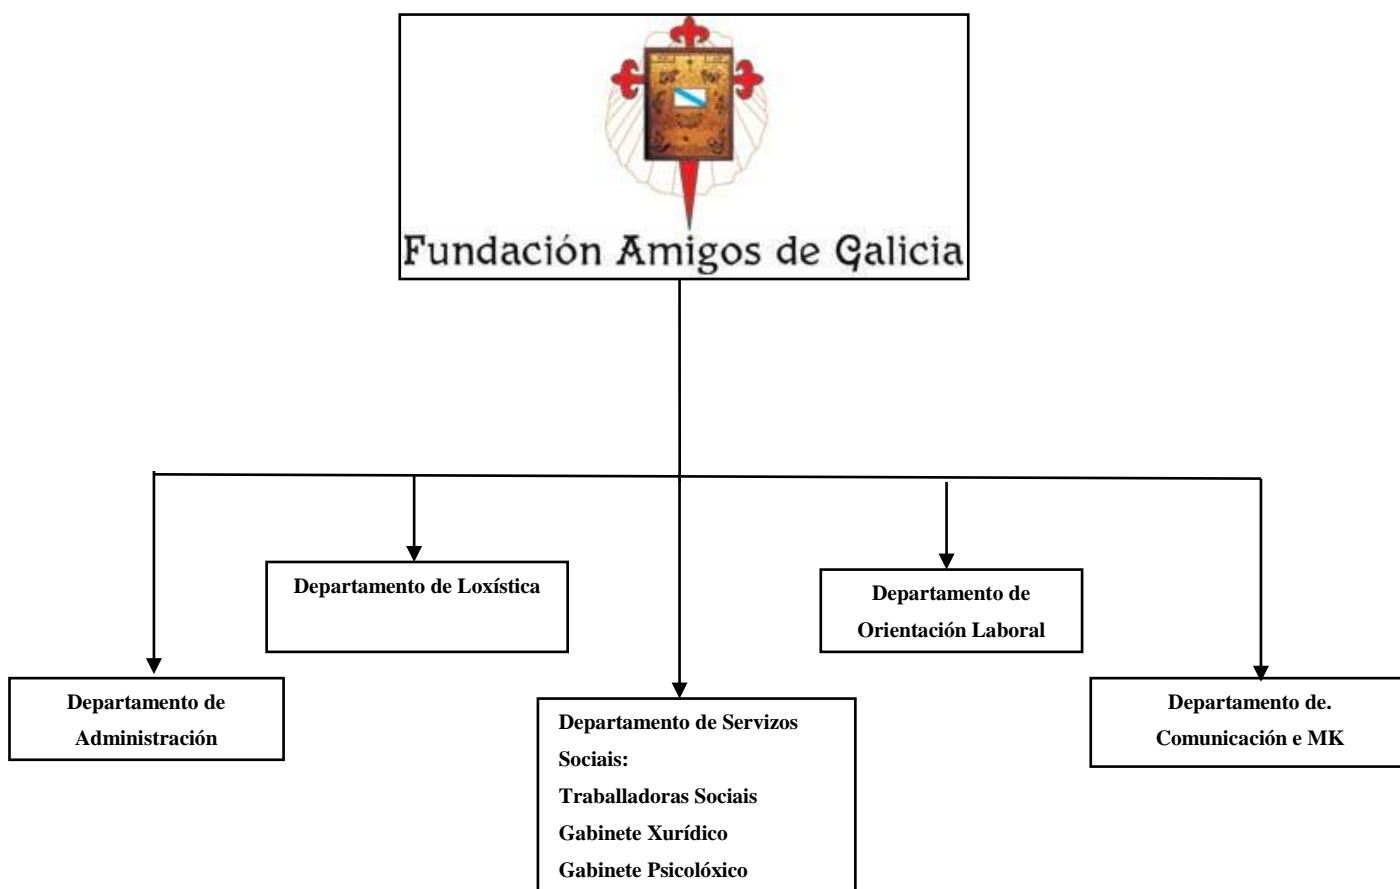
Fundación Amigos de Galicia

Departamento de Loxística

Departamento de Orientación Laboral

Departamento de Administración

Departamento de Servizos Sociais:
Traballadoras Sociais
Gabinete Xurídico
Gabinete Psicolóxico

Departamento de. Comunicación e MK